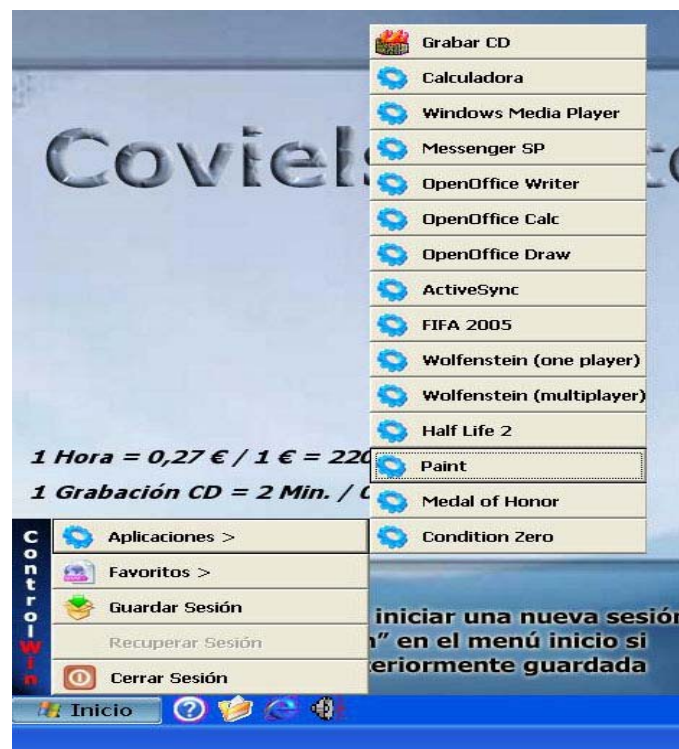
Covielс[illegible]

1 Hora = 0,27 € / 1 € = 22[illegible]

1 Grabación CD = 2 Min. / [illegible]

Grabar CD
Calculadora
Windows Media Player
Messenger SP
OpenOffice Writer
OpenOffice Calc
OpenOffice Draw
ActiveSync
FIFA 2005
Wolfenstein (one player)
Wolfenstein (multiplayer)
Half Life 2
Paint
Medal of Honor
Condition Zero

ControlWin

Aplicaciones >
Favoritos >
Guardar Sesión
Recuperar Sesión
Cerrar Sesión

iniciar una nueva sesión
n" en el menú inicio si
eriormente guardada

Inicio